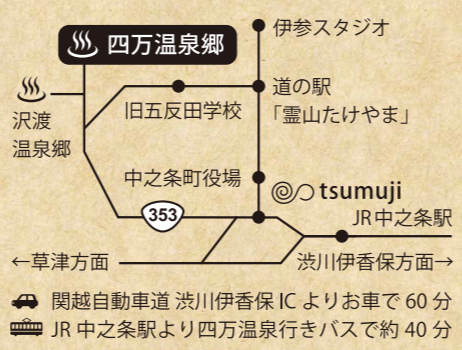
四万温泉郷

伊参スタジオ

沢渡温泉郷

道の駅「霊山たけやま」

旧五反田学校

中之条町役場

tsumuji

353

JR中之条駅

←草津方面

渋川伊香保方面→

関越自動車道 渋川伊香保 IC よりお車で 60 分

JR 中之条駅より四万温泉行きバスで約 40 分